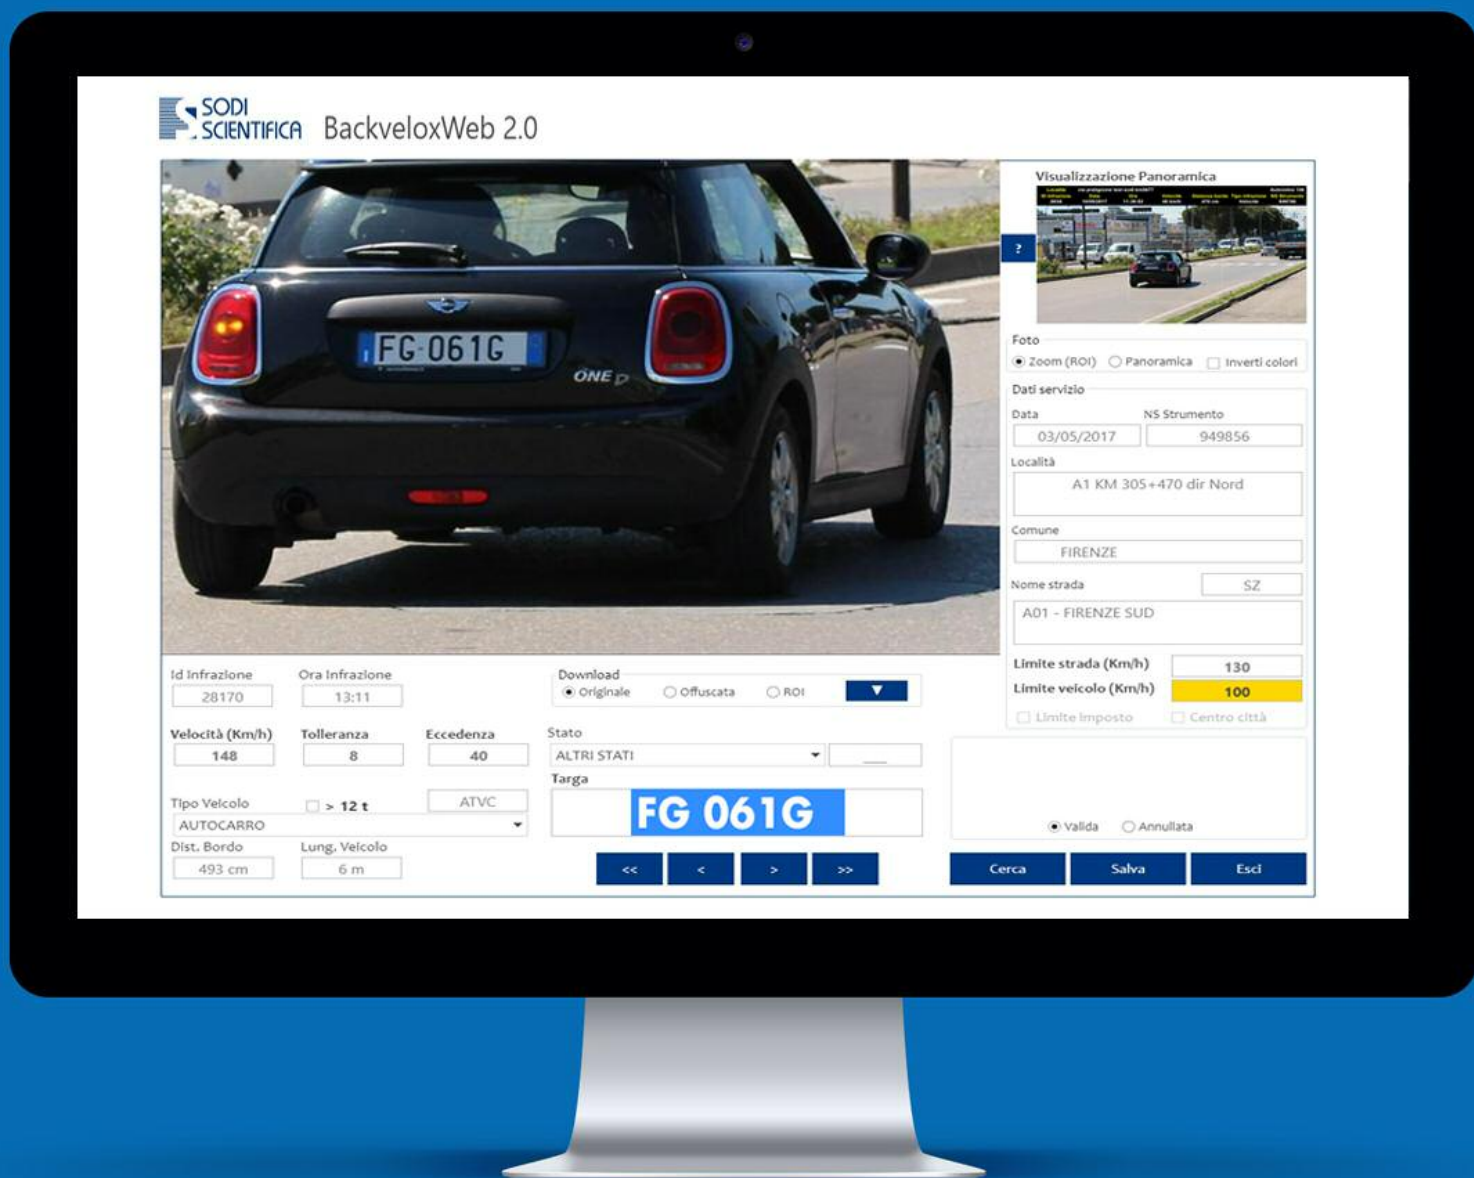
SODI SCIENTIFICA BackveloxWeb 2.0

FG 061G
ONE

Visualizzazione Panoramica
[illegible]

?

Foto
Zoom (ROI) Panoramica Inverti colori

Dati servizio
Data NS Strumento
03/05/2017 949856
Località
A1 KM 305+470 dir Nord
Comune
FIRENZE
Nome strada SZ
A01 - FIRENZE SUD
Limite strada (Km/h) 130
Limite veicolo (Km/h) 100
Limite imposto Centro città

Id Infrazione 28170
Ora Infrazione 13:11
Download
Originale Offuscata ROI ▼
Velocità (Km/h) 148
Tolleranza 8
Eccedenza 40
Stato
ALTRI STATI
Targa
FG 061G
Tipo Veicolo > 12 t ATVC
AUTOCARRO
Dist. Bordo 493 cm
Lung. Veicolo 6 m

Valida Annullata

<< < > >>
Cerca Salva Esci